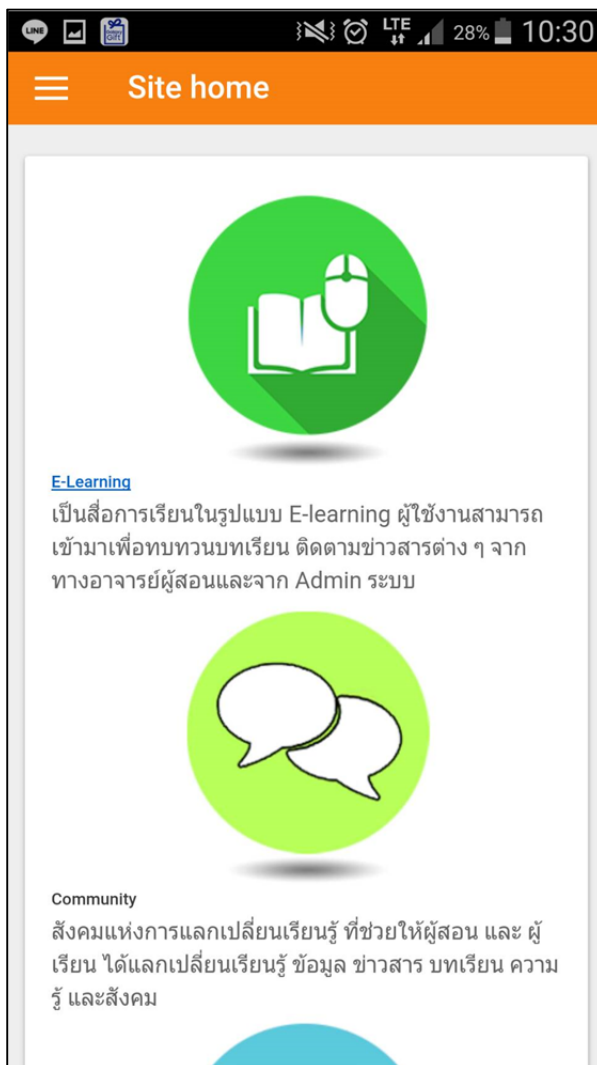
LINE LTE 28% 10:30

Site home

E-Learning
เป็นสื่อการเรียนในรูปแบบ E-learning ผู้ใช้งานสามารถเข้ามาเพื่อทบทวนบทเรียน ติดตามข่าวสารต่าง ๆ จากทางอาจารย์ผู้สอนและจาก Admin ระบบ

Community
สังคมแห่งการแลกเปลี่ยนเรียนรู้ ที่ช่วยให้ผู้สอน และ ผู้เรียน ได้แลกเปลี่ยนเรียนรู้ ข้อมูล ข่าวสาร บทเรียน ความรู้ และสังคม